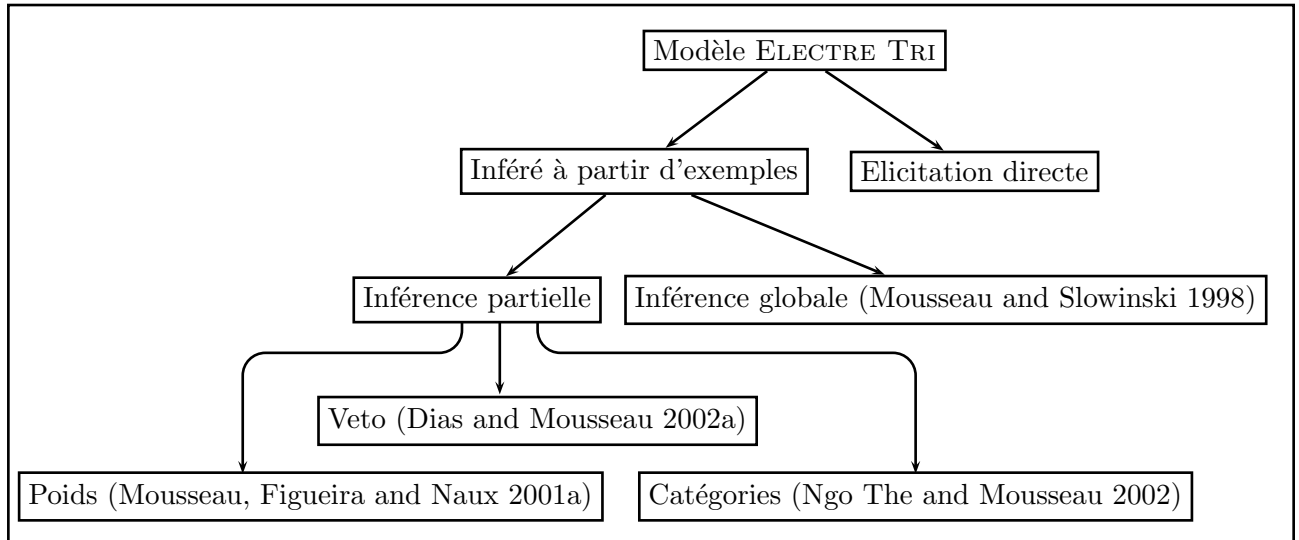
Modèle ELECTRE TRI

Inféré à partir d'exemples

Elicitation directe

Inférence partielle

Inférence globale (Mousseau and Slowinski 1998)

Veto (Dias and Mousseau 2002a)

Poids (Mousseau, Figueira and Naux 2001a)

Catégories (Ngo The and Mousseau 2002)